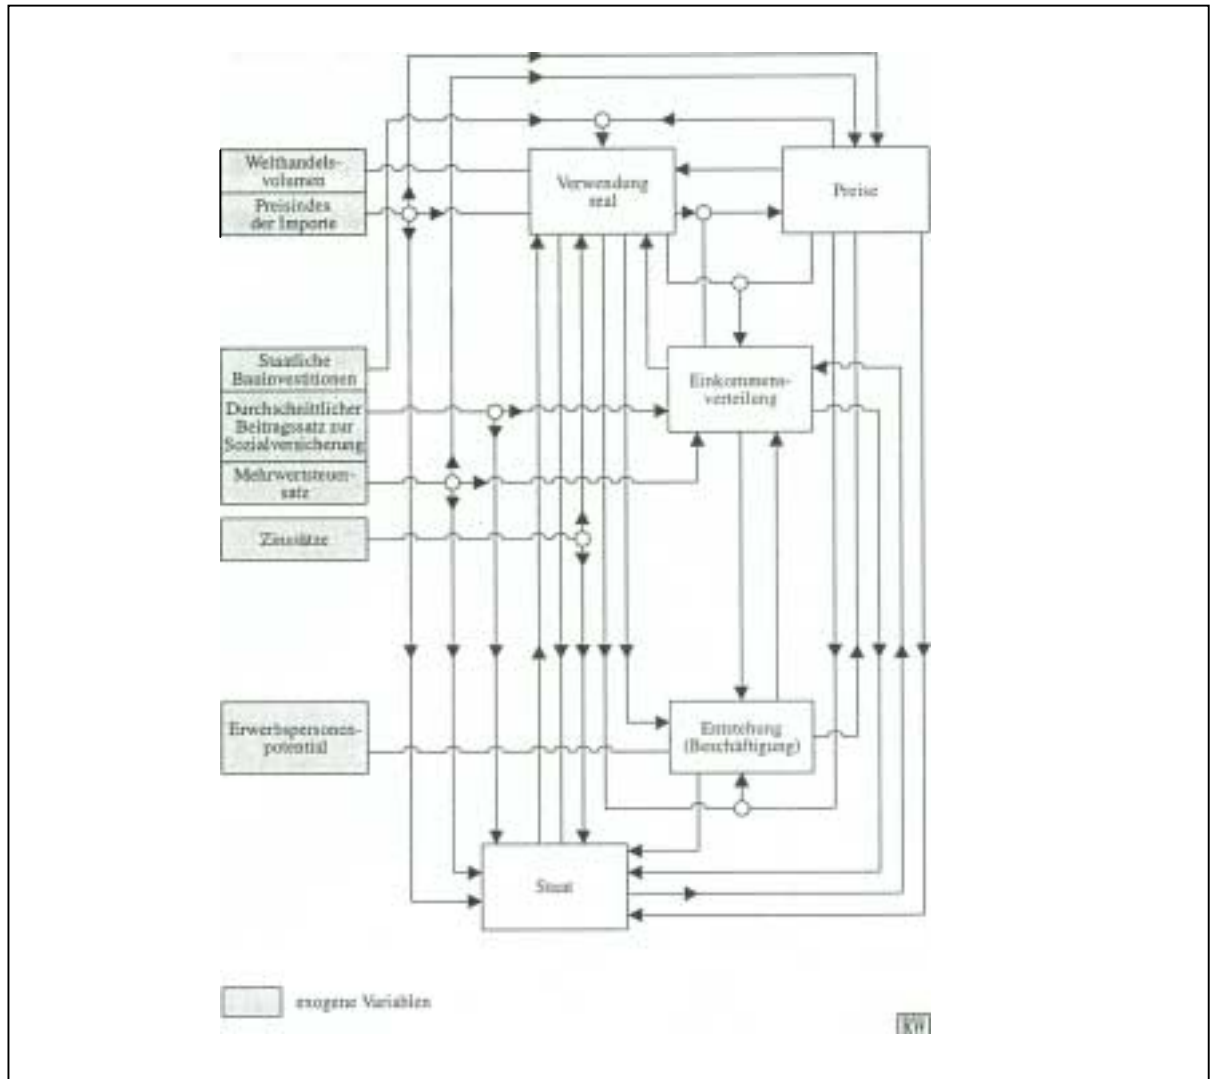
Welthandelsvolumen

Preisindex der Importe

Verwendung real

Preise

Staatliche Bauinvestitionen

Durchschnittlicher Beitragssatz zur Sozialversicherung

Einkommensverteilung

Mehrwertsteuersatz

Zinssätze

Erwerbspersonenpotential

Entstehung (Beschäftigung)

Staat

exogene Variablen

KW